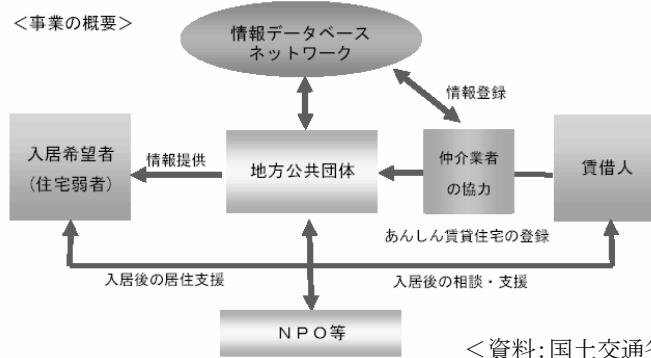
<事業の概要>

情報データベースネットワーク

情報登録

入居希望者（住宅弱者）

情報提供

地方公共団体

仲介業者の協力

賃借人

あんしん賃貸住宅の登録

入居後の居住支援

入居後の相談・支援

NPO等

<資料:国土交通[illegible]